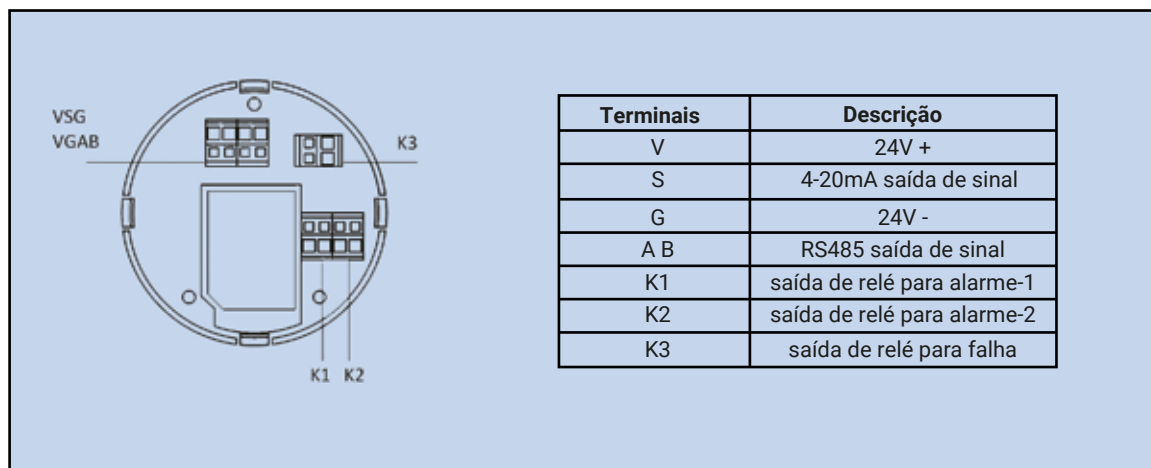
VSG
VGAB
K3
K1 K2

| Terminais | Descrição |
|---|---|
| V | 24V + |
| S | 4-20mA saída de sinal |
| G | 24V - |
| A B | RS485 saída de sinal |
| K1 | saída de relé para alarme-1 |
| K2 | saída de relé para alarme-2 |
| K3 | saída de relé para falha |